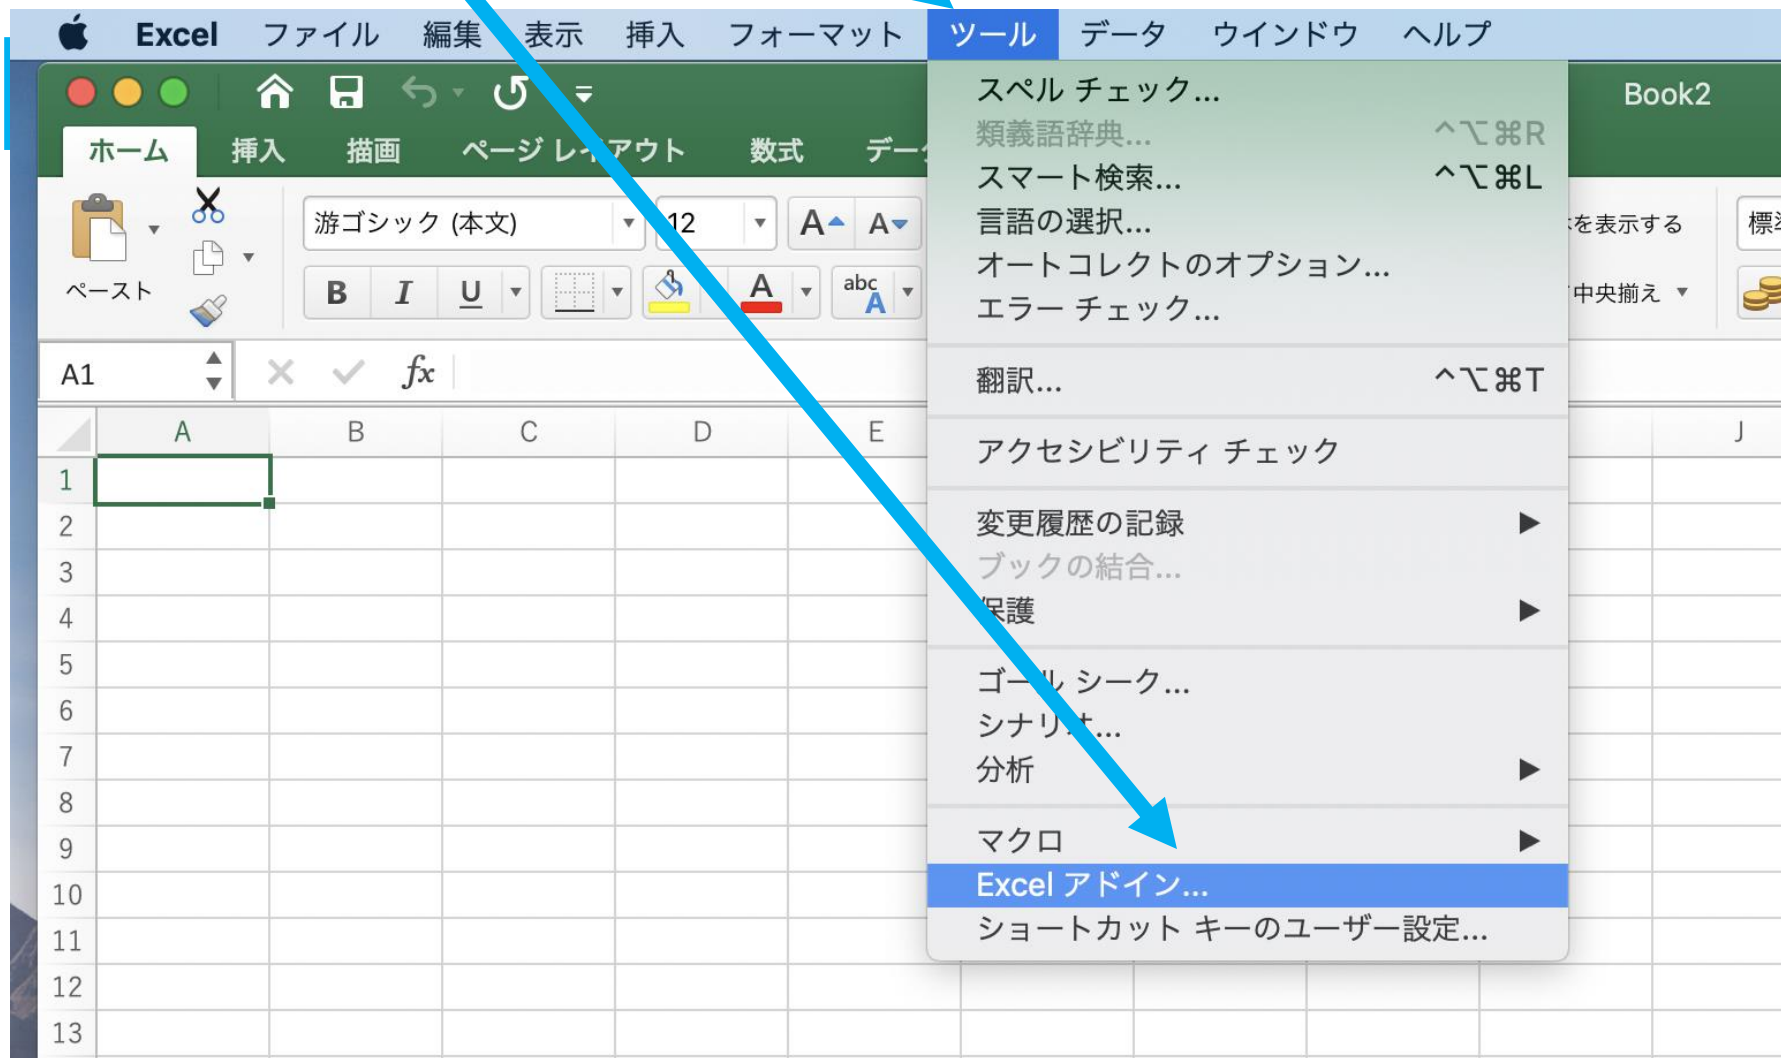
Excel ファイル 編集 表示 挿入 フォーマット ツール データ ウインドウ ヘルプ

Book2

ホーム 挿入 描画 ページ レイアウト 数式 デー

ペースト

游ゴシック (本文) 12

A A

B I U

abc A

を表示する

中央揃え

標

A1

$fx$

A B C D E J

1
2
3
4
5
6
7
8
9
10
11
12
13

スペル チェック...
類義語辞典... ^⌥⌘R
スマート検索... ^⌥⌘L
言語の選択...
オートコレクトのオプション...
エラー チェック...

翻訳... ^⌥⌘T

アクセシビリティ チェック

変更履歴の記録 ▶
ブックの結合...
保護 ▶

ゴール シーク...
シナリオ...
分析 ▶

マクロ ▶
Excel アドイン...
ショートカット キーのユーザー設定...